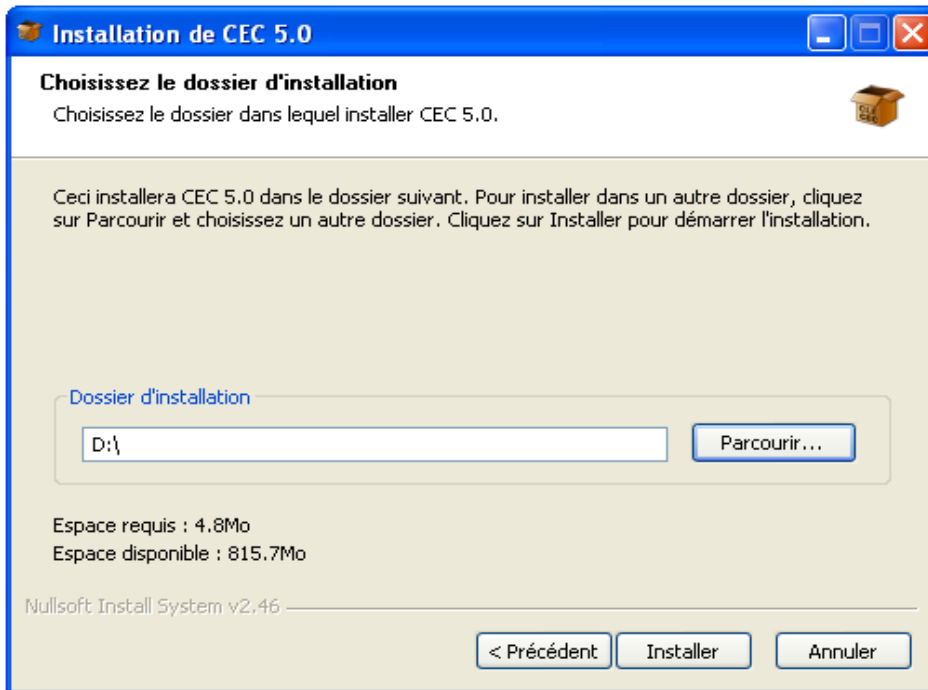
Installation de CEC 5.0

Choisissez le dossier d'installation

Choisissez le dossier dans lequel installer CEC 5.0.

Ceci installera CEC 5.0 dans le dossier suivant. Pour installer dans un autre dossier, cliquez sur Parcourir et choisissez un autre dossier. Cliquez sur Installer pour démarrer l'installation.

Dossier d'installation

D:\

Parcourir...

Espace requis : 4.8Mo
Espace disponible : 815.7Mo

Nullsoft Install System v2.46

< Précédent

Installer

Annuler